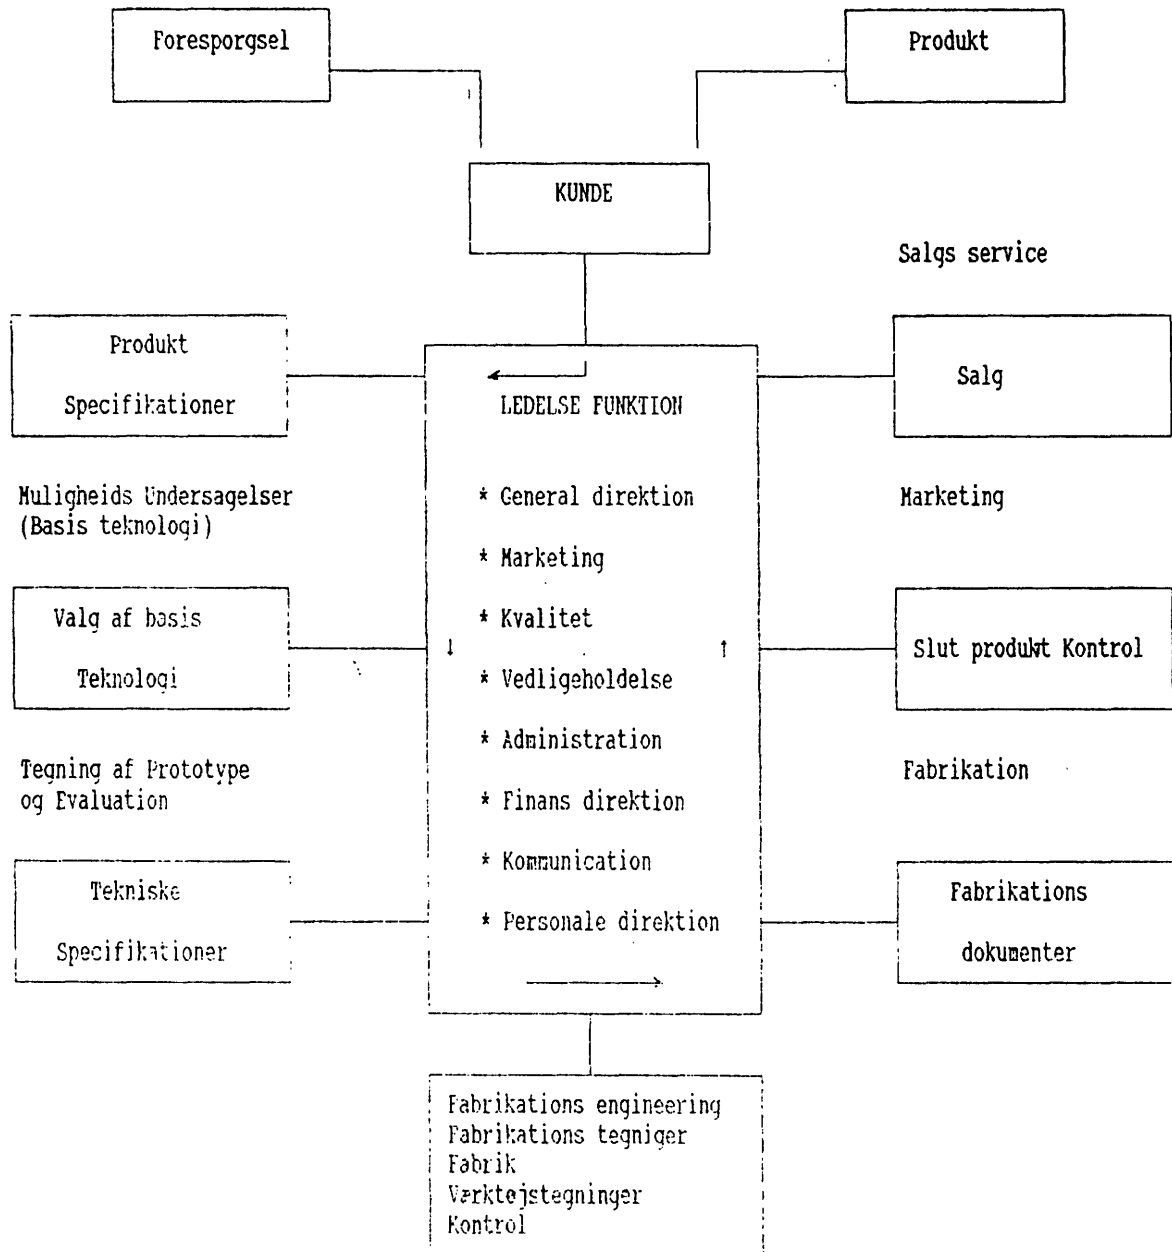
Foresporgsel

Produkt

KUNDE

Salgs service

Produkt

Specifikationer

LEDELSE FUNKTION

Salg

Muligheids Undersagelser
(Basis teknologi)

* General direktion

* Marketing

* Kvalitet

* Vedligeholdelse

* Administration

* Finans direktion

* Kommunication

* Personale direktion

Marketing

Valg af basis

Teknologi

Slut produkt Kontrol

Tegning af Prototype
og Evaluation

Fabrikation

Tekniske

Specifikationer

Fabrikations

dokumenter

Fabrikations engineering
Fabrikations tegniger
Fabrik
Værktejstegninger
Kontrol